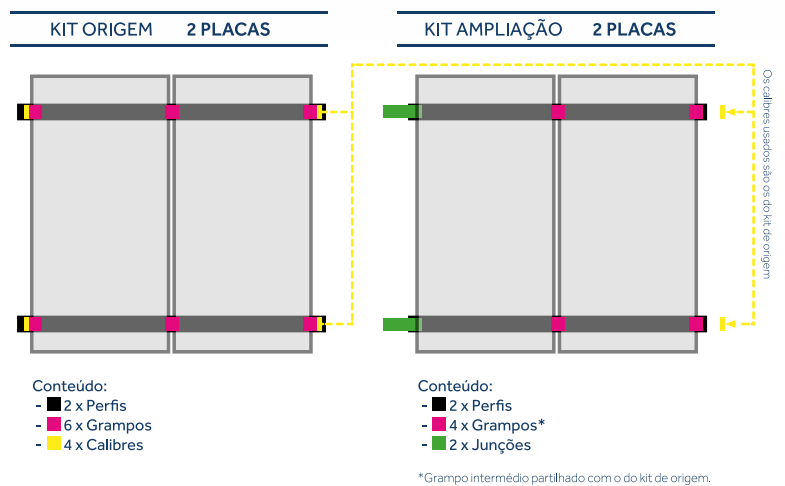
KIT ORIGEM 2 PLACAS

KIT AMPLIAÇÃO 2 PLACAS

Os calibres usados são os do kit de origem

Conteúdo:
- 2 x Perfis
- 6 x Grampos
- 4 x Calibres

Conteúdo:
- 2 x Perfis
- 4 x Grampos*
- 2 x Junções

*Grampo intermédio partilhado com o do kit de origem.